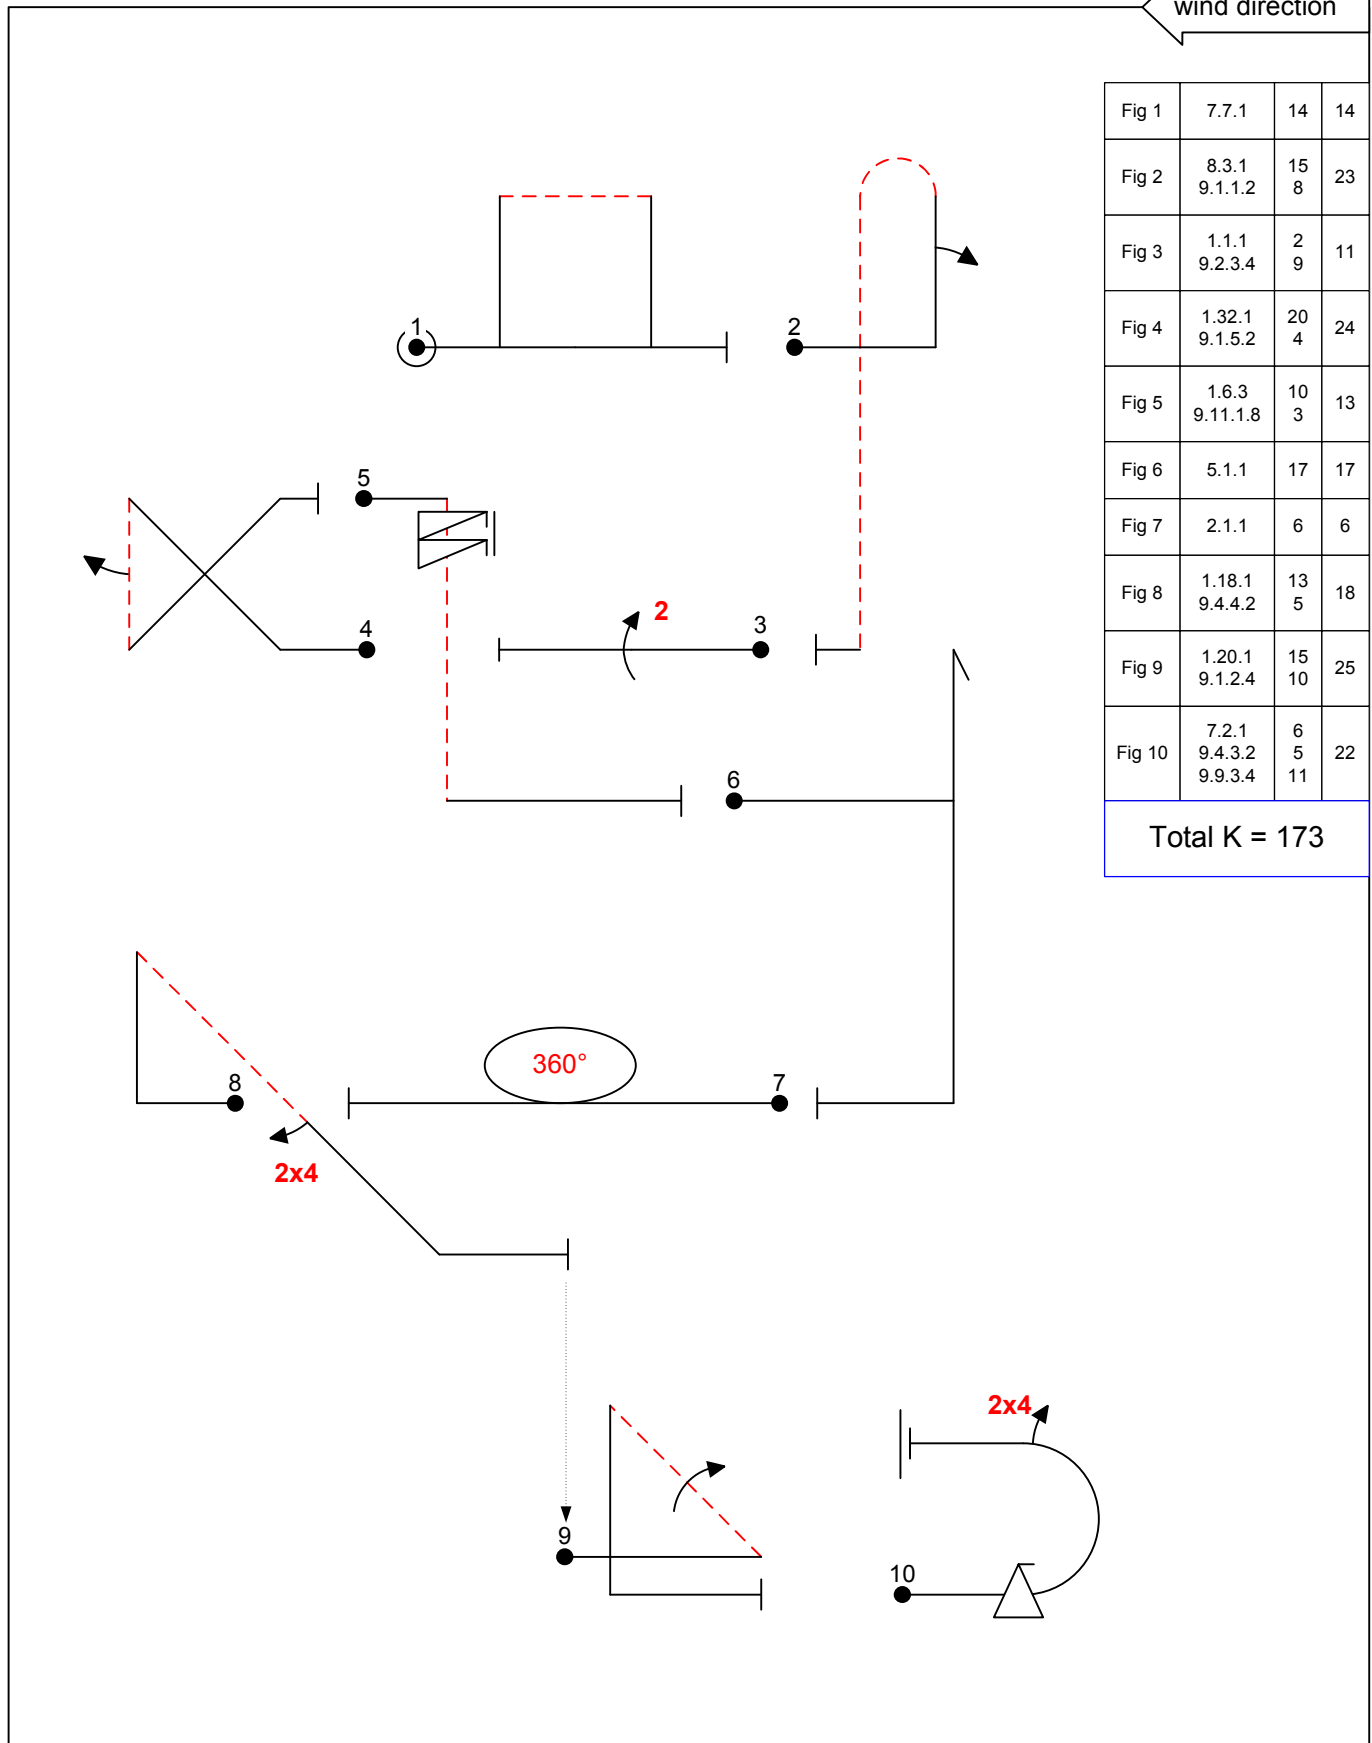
wind direction

| Fig 1 | 7.7.1 | 14 | 14 |
|---|---|---|---|
| Fig 2 | 8.3.1<br>9.1.1.2 | 15<br>8 | 23 |
| Fig 3 | 1.1.1<br>9.2.3.4 | 2<br>9 | 11 |
| Fig 4 | 1.32.1<br>9.1.5.2 | 20<br>4 | 24 |
| Fig 5 | 1.6.3<br>9.11.1.8 | 10<br>3 | 13 |
| Fig 6 | 5.1.1 | 17 | 17 |
| Fig 7 | 2.1.1 | 6 | 6 |
| Fig 8 | 1.18.1<br>9.4.4.2 | 13<br>5 | 18 |
| Fig 9 | 1.20.1<br>9.1.2.4 | 15<br>10 | 25 |
| Fig 10 | 7.2.1<br>9.4.3.2<br>9.9.3.4 | 6<br>5<br>11 | 22 |

Total K = 173

1

2

5

4

2

3

6

360°

8

7

2x4

9

2x4

10